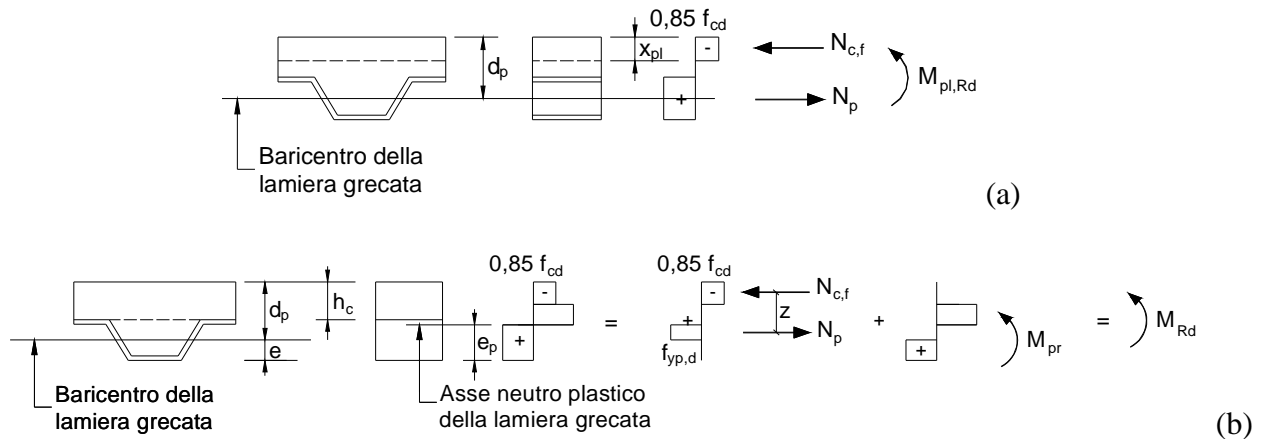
0,85 $f_{cd}$

$x_{pl}$

-

$N_{c,f}$

$d_p$

$M_{pl,Rd}$

+

$N_p$

Baricentro della lamiera grecata

(a)

0,85 $f_{cd}$

0,85 $f_{cd}$

$N_{c,f}$

$d_p$

$h_c$

-

-

=

z

+

+

$M_{pr}$

=

$M_{Rd}$

$e_p$

+

$N_p$

e

$f_{yp,d}$

+

Baricentro della lamiera grecata

Asse neutro plastico della lamiera grecata

(b)